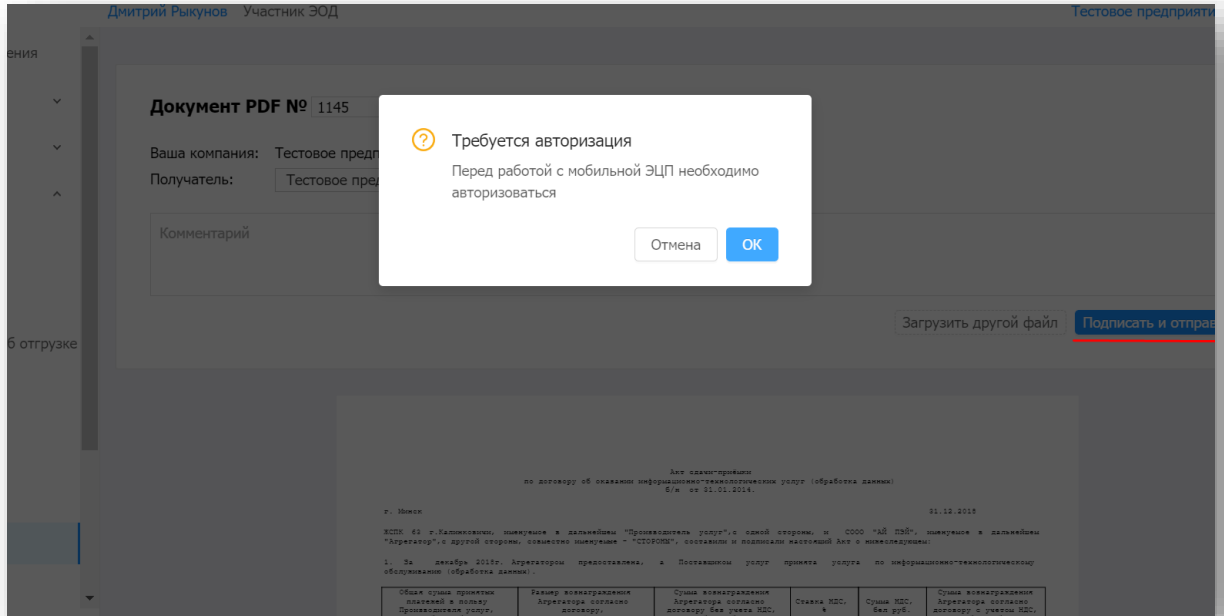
Дмитрий Рыкунов Участник ЭОД

Тестовое предприяти

ения

б отгрузке

Документ PDF № 1145

Ваша компания: Тестовое предп

Получатель: Тестовое пред

Комментарий

Требуется авторизация

Перед работой с мобильной ЭЦП необходимо авторизоваться

Отмена

OK

Загрузить другой файл

Подписать и отправ

Акт сдачи-приёмки
по договору об оказании информационно-технологических услуг (обработка данных)
б/н от 31.01.2014.

г. Минск 31.12.2015

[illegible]

1. За декабрь 2015г. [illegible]

| Общая сумма принятых платежей в пользу Производителя услуг, | Размер вознаграждения Агрегатора согласно договору, | Сумма вознаграждения Агрегатора согласно договору без учета НДС, | Ставка НДС, % | Сумма НДС, бел руб. | Сумма вознаграждения Агрегатора согласно договору с учетом НДС, |